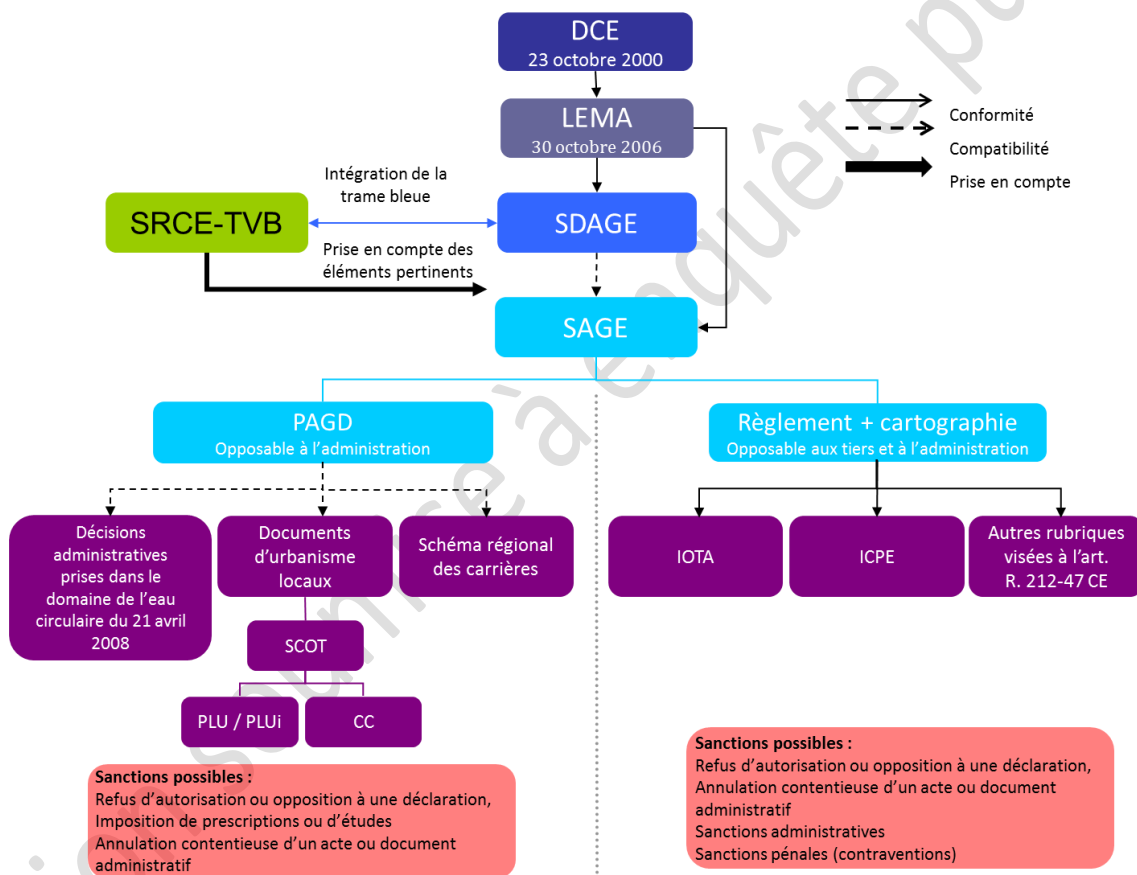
DCE
23 octobre 2000

LEMA
30 octobre 2006

Conformité
Compatibilité
Prise en compte

Intégration de la trame bleue

SRCE-TVB

SDAGE

Prise en compte des éléments pertinents

SAGE

PAGD
Opposable à l'administration

Règlement + cartographie
Opposable aux tiers et à l'administration

Décisions administratives prises dans le domaine de l'eau circulaire du 21 avril 2008

Documents d'urbanisme locaux

Schéma régional des carrières

SCOT

PLU / PLUi

CC

IOTA

ICPE

Autres rubriques visées à l'art. R. 212-47 CE

Sanctions possibles :
Refus d'autorisation ou opposition à une déclaration,
Imposition de prescriptions ou d'études
Annulation contentieuse d'un acte ou document administratif

Sanctions possibles :
Refus d'autorisation ou opposition à une déclaration,
Annulation contentieuse d'un acte ou document administratif
Sanctions administratives
Sanctions pénales (contraventions)

Soumis à enquête pu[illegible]